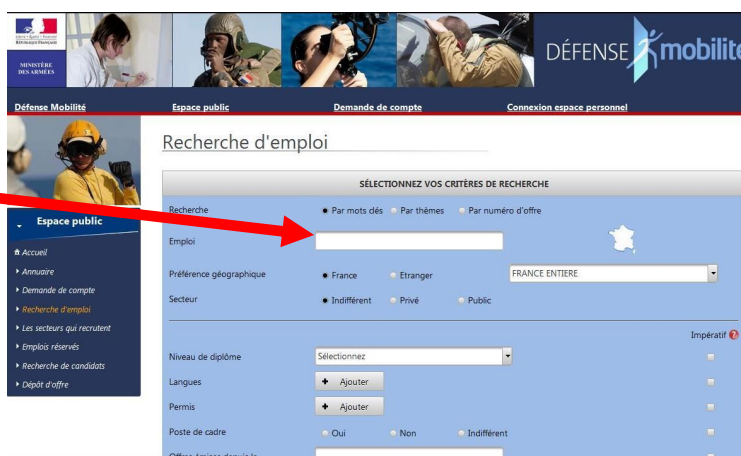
Liberté • Égalité • Fraternité
RÉPUBLIQUE FRANÇAISE

MINISTÈRE DES ARMÉES

DÉFENSE mobilité

Défense Mobilité
Espace public
Demande de compte
Connexion espace personnel

Recherche d'emploi

Espace public
Accueil
Annuaire
Demande de compte
Recherche d'emploi
Les secteurs qui recrutent
Emplois réservés
Recherche de candidats
Dépôt d'offre

SÉLECTIONNEZ VOS CRITÈRES DE RECHERCHE

Recherche
Par mots clés
Par thèmes
Par numéro d'offre

Emploi

Préférence géographique
France
Etranger
FRANCE ENTIERE

Secteur
Indifférent
Privé
Public

Impératif

Niveau de diplôme
Sélectionnez

Langues
Ajouter

Permis
Ajouter

Poste de cadre
Oui
Non
Indifférent

Offres émises depuis le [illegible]